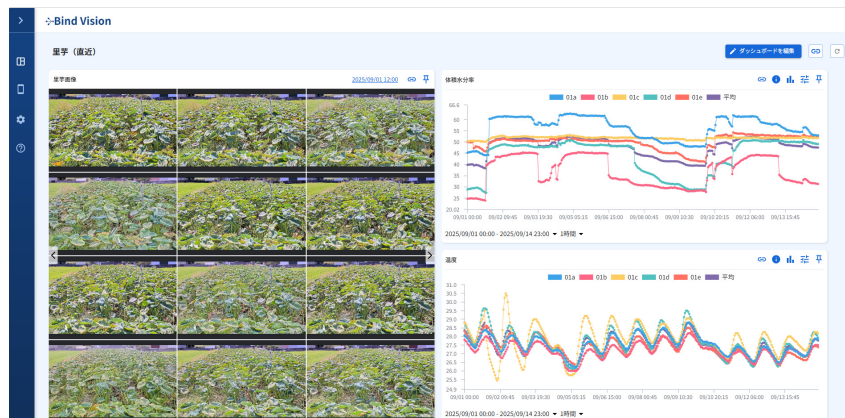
Bind Vision

里芋（直近）

ダッシュボードを編集

里芋画像

2025/09/01 12:00

体積水分率

01a 01b 01c 01d 01e 平均

66.6
60
55
50
45
40
35
30
25
20.02

09/01 00:00 09/02 09:45 09/03 19:30 09/05 05:15 09/06 15:00 09/08 00:45 09/09 10:30 09/10 20:15 09/12 06:00 09/13 15:45

2025/09/01 00:00 - 2025/09/14 23:00 1時間

温度

01a 01b 01c 01d 01e 平均

31.0
30.5
30.0
29.5
29.0
28.5
28.0
27.5
27.0
26.5
26.0
25.5
24.9

09/01 00:00 09/02 09:45 09/03 19:30 09/05 05:15 09/06 15:00 09/08 00:45 09/09 10:30 09/10 20:15 09/12 06:00 09/13 15:45

2025/09/01 00:00 - 2025/09/14 23:00 1時間